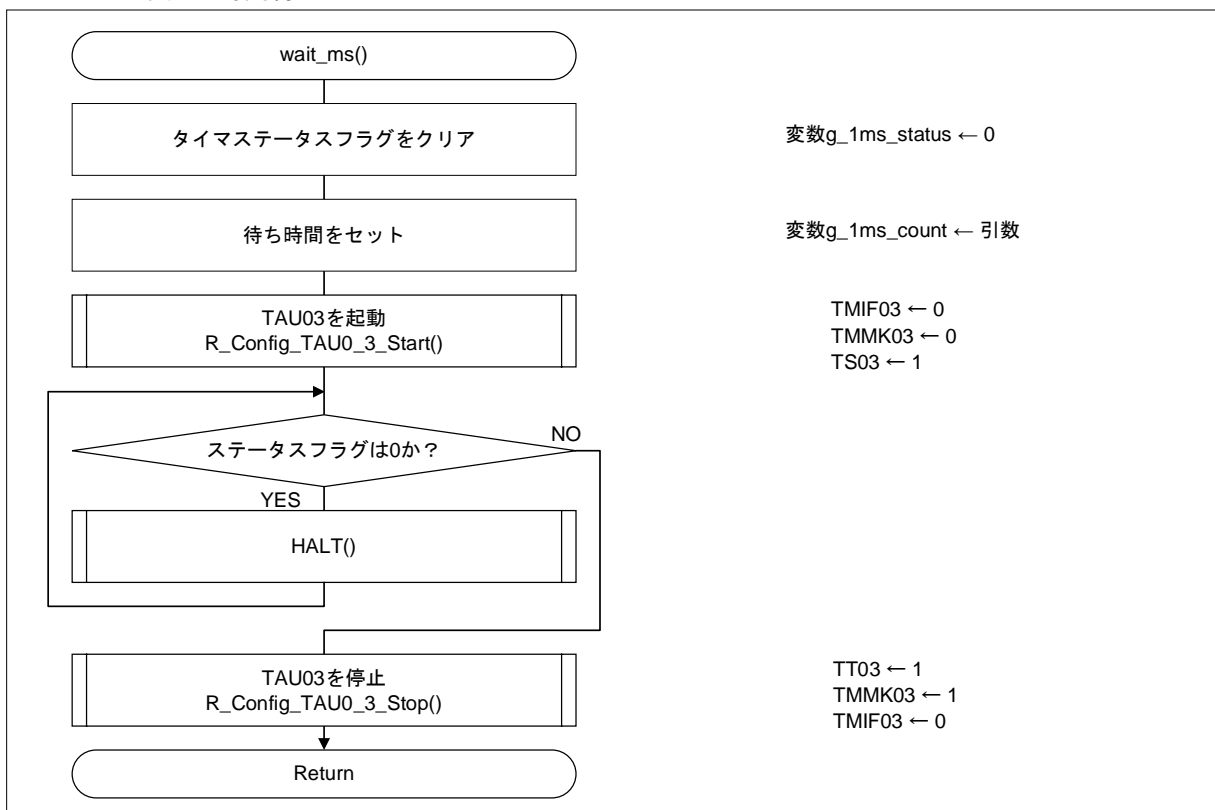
wait_ms()

タイマステータスフラグをクリア

変数g_1ms_status ← 0

待ち時間をセット

変数g_1ms_count ← 引数

TAU03を起動
R_Config_TAU0_3_Start()

TMIF03 ← 0
TMMK03 ← 0
TS03 ← 1

ステータスフラグは0か？

NO

YES

HALT()

TAU03を停止
R_Config_TAU0_3_Stop()

TT03 ← 1
TMMK03 ← 1
TMIF03 ← 0

Return